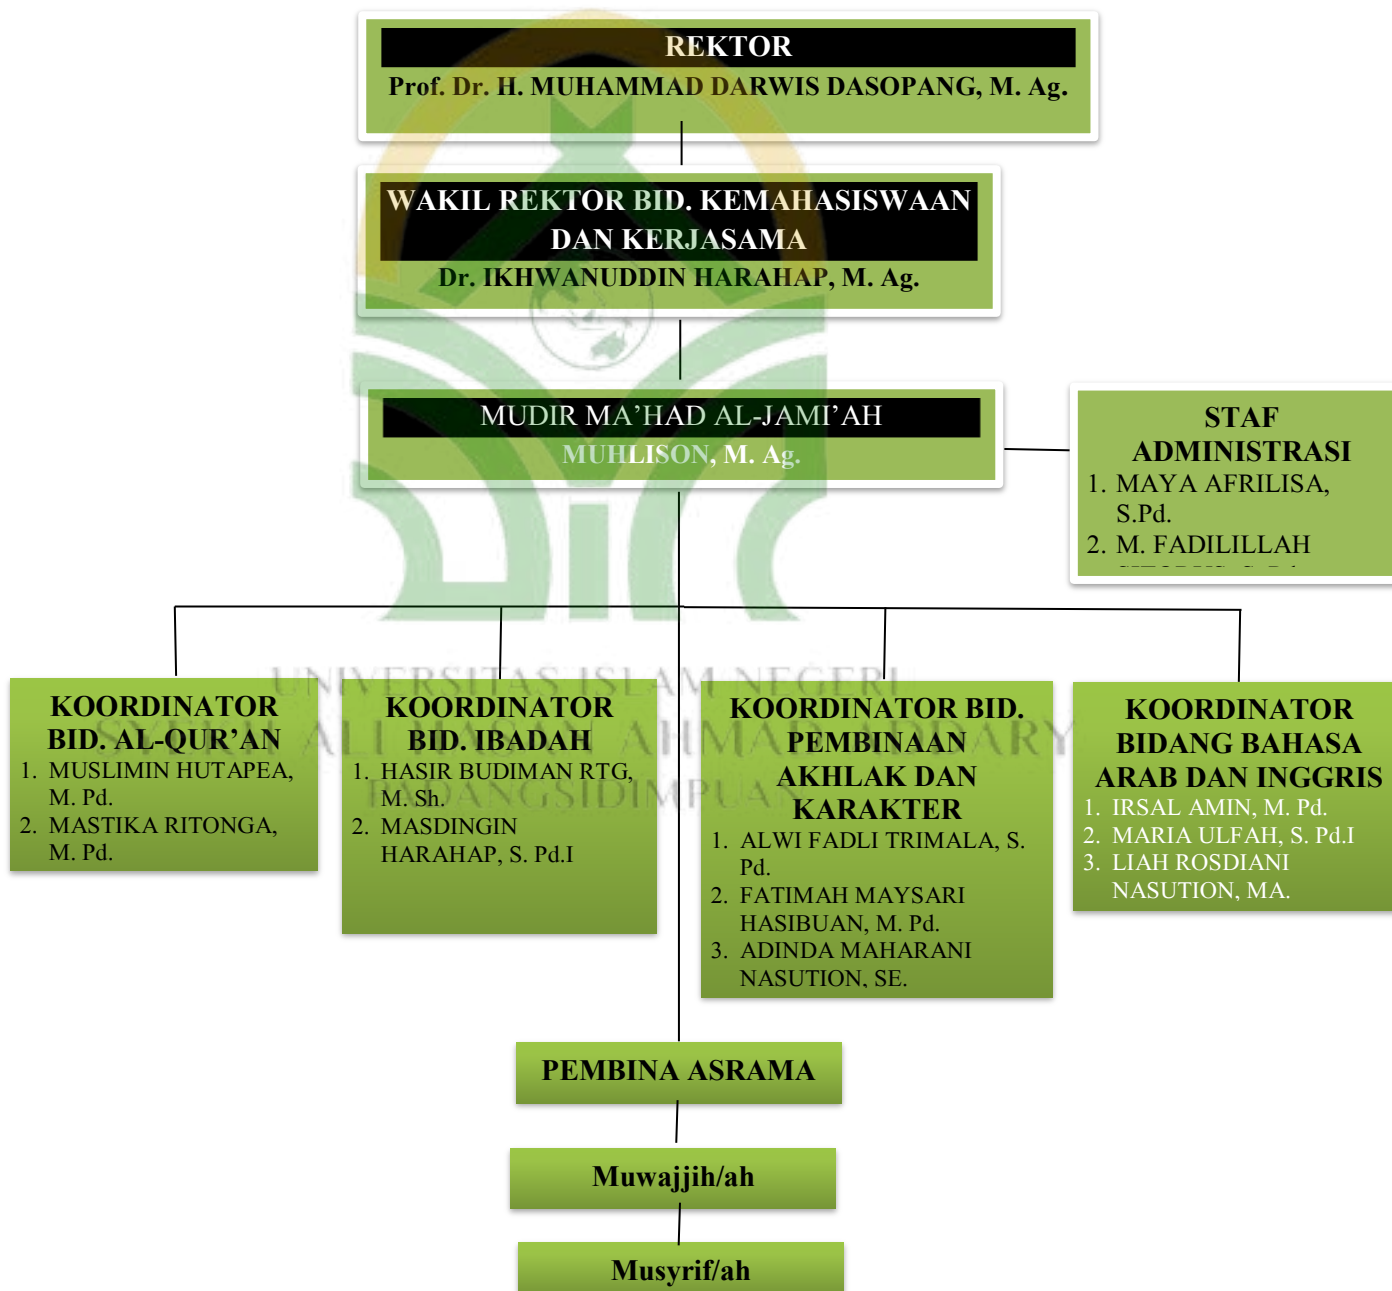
REKTOR
Prof. Dr. H. MUHAMMAD DARWIS DASOPANG, M. Ag.

WAKIL REKTOR BID. KEMAHASISWAAN DAN KERJASAMA
Dr. IKHWANUDDIN HARAHAP, M. Ag.

MUDIR MA'HAD AL-JAMI'AH
MUHLISON, M. Ag.

STAF ADMINISTRASI
1. MAYA AFRILISA, S.Pd.
2. M. FADILILLAH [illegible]

KOORDINATOR BID. AL-QUR'AN
1. MUSLIMIN HUTAPEA, M. Pd.
2. MASTIKA RITONGA, M. Pd.

KOORDINATOR BID. IBADAH
1. HASIR BUDIMAN RTG, M. Sh.
2. MASDINGIN HARAHAP, S. Pd.I

KOORDINATOR BID. PEMBINAAN AKHLAK DAN KARAKTER
1. ALWI FADLI TRIMALA, S. Pd.
2. FATIMAH MAYSARI HASIBUAN, M. Pd.
3. ADINDA MAHARANI NASUTION, SE.

KOORDINATOR BIDANG BAHASA ARAB DAN INGGRIS
1. IRSAL AMIN, M. Pd.
2. MARIA ULFAH, S. Pd.I
3. LIAH ROSDIANI NASUTION, MA.

UNIVERSITAS ISLAM NEGERI SYEKH ALI HASAN AHMAD ADDARY PADANGSIDIMPUAN

PEMBINA ASRAMA

Muwajjih/ah

Musyrif/ah